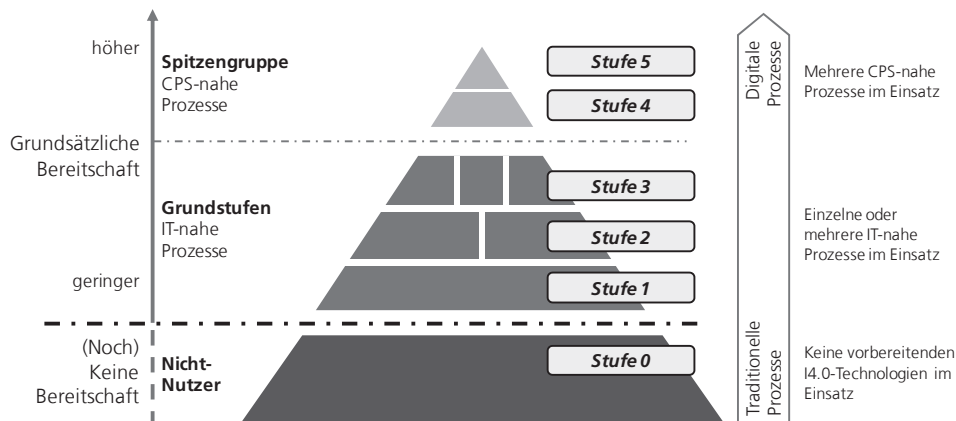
höher

Spitzengruppe
CPS-nahe
Prozesse

Stufe 5

Stufe 4

Digitale Prozesse

Mehrere CPS-nahe Prozesse im Einsatz

Grundsätzliche Bereitschaft

Grundstufen
IT-nahe
Prozesse

Stufe 3

Stufe 2

Einzelne oder mehrere IT-nahe Prozesse im Einsatz

geringer

Stufe 1

(Noch) Keine Bereitschaft

Nicht-Nutzer

Stufe 0

Traditionelle Prozesse

Keine vorbereitenden I4.0-Technologien im Einsatz